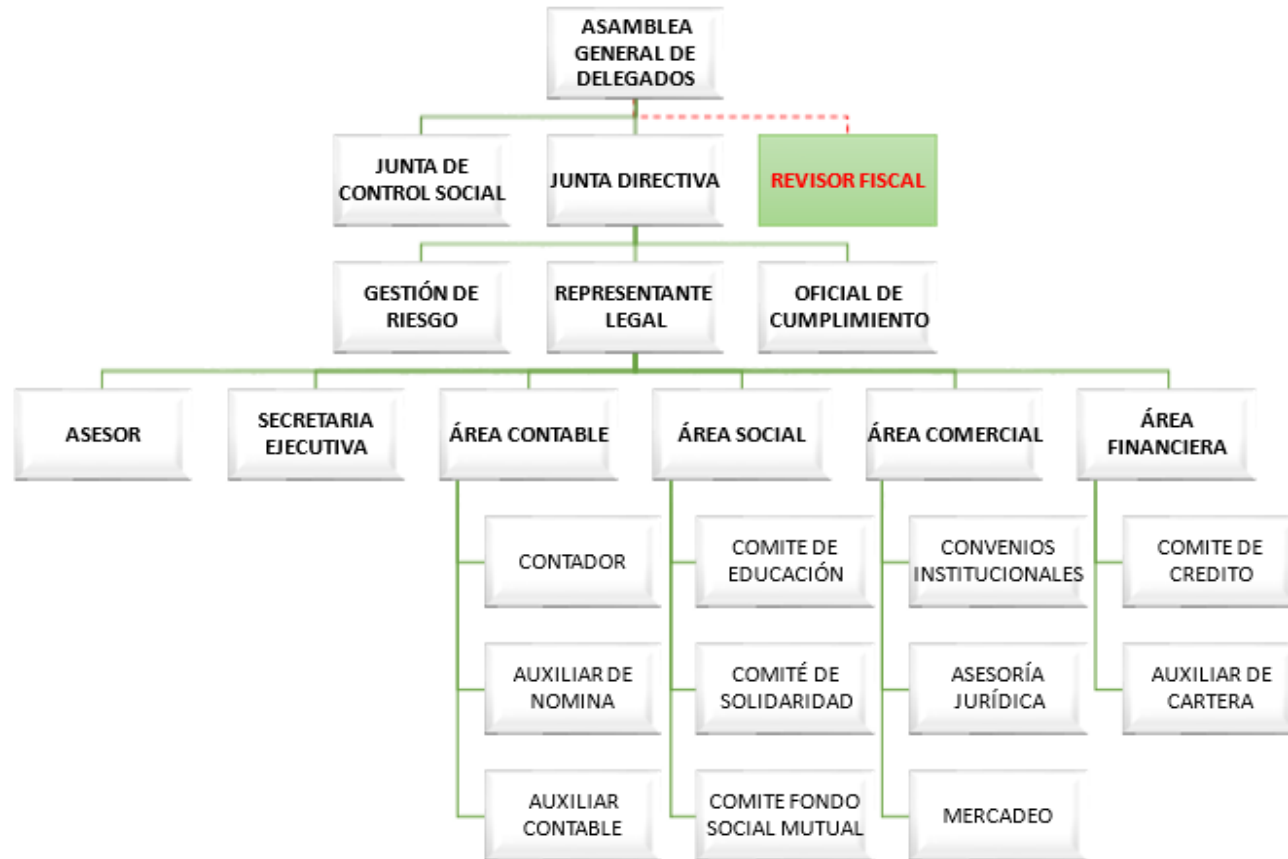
ASAMBLEA GENERAL DE DELEGADOS

JUNTA DE CONTROL SOCIAL

JUNTA DIRECTIVA

REVISOR FISCAL

GESTIÓN DE RIESGO

REPRESENTANTE LEGAL

OFICIAL DE CUMPLIMIENTO

ASESOR

SECRETARIA EJECUTIVA

ÁREA CONTABLE

ÁREA SOCIAL

ÁREA COMERCIAL

ÁREA FINANCIERA

CONTADOR

AUXILIAR DE NOMINA

AUXILIAR CONTABLE

COMITE DE EDUCACIÓN

COMITÉ DE SOLIDARIDAD

COMITE FONDO SOCIAL MUTUAL

CONVENIOS INSTITUCIONALES

ASESORÍA JURÍDICA

MERCADEO

COMITE DE CREDITO

AUXILIAR DE CARTERA